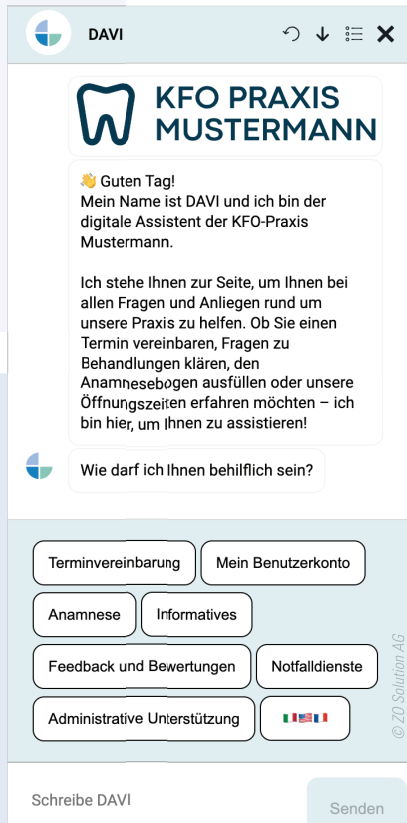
DAVI

KFO PRAXIS MUSTERMANN

👋 Guten Tag!
Mein Name ist DAVI und ich bin der digitale Assistent der KFO-Praxis Mustermann.

Ich stehe Ihnen zur Seite, um Ihnen bei allen Fragen und Anliegen rund um unsere Praxis zu helfen. Ob Sie einen Termin vereinbaren, Fragen zu Behandlungen klären, den Anamnesebogen ausfüllen oder unsere Öffnungszeiten erfahren möchten – ich bin hier, um Ihnen zu assistieren!

Wie darf ich Ihnen behilflich sein?

Terminvereinbarung
Mein Benutzerkonto
Anamnese
Informatives
Feedback und Bewertungen
Notfalldienste
Administrative Unterstützung
🇮🇹🇺🇸🇫🇷

© ZO Solution AG

Schreibe DAVI
Senden